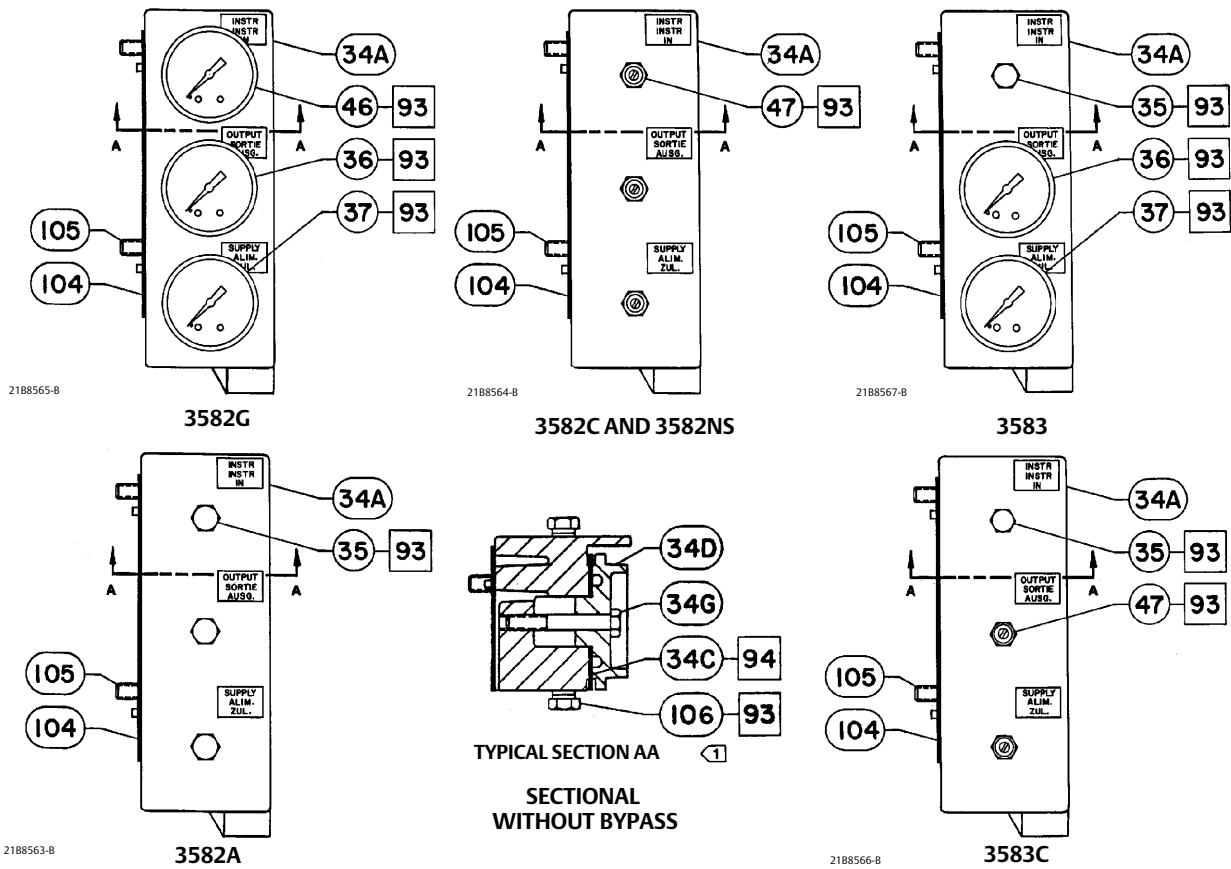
INSTR INSTR IN
34A
46 93
A A
OUTPUT SORTIE AUSG.
36 93
37 93
105
SUPPLY ALIM. ZUL.
104
21B8565-B
3582G

INSTR INSTR IN
34A
47 93
A A
OUTPUT SORTIE AUSG.
105
SUPPLY ALIM. ZUL.
104
21B8564-B
3582C AND 3582NS

INSTR INSTR IN
34A
35 93
A A
OUTPUT SORTIE AUSG.
36 93
37 93
105
SUPPLY ALIM. ZUL.
104
21B8567-B
3583

INSTR INSTR IN
34A
35 93
A A
OUTPUT SORTIE AUSG.
105
SUPPLY ALIM. ZUL.
104
21B8563-B
3582A

34D
34G
34C 94
106 93
TYPICAL SECTION AA 1

SECTIONAL
WITHOUT BYPASS

INSTR INSTR IN
34A
35 93
A A
OUTPUT SORTIE AUSG.
47 93
105
SUPPLY ALIM. ZUL.
104
21B8566-B
3583C